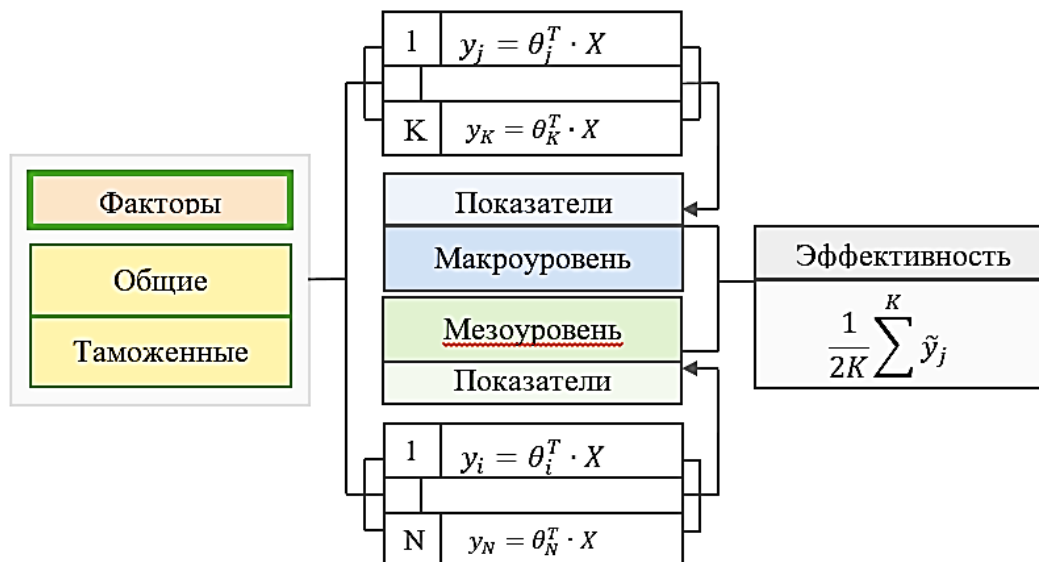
1 $y_j = \theta_j^T \cdot X$

K $y_K = \theta_K^T \cdot X$

Факторы

Общие

Таможенные

Показатели

Макроуровень

Мезоуровень

Показатели

Эффективность

$\frac{1}{2K}\sum^{K} \tilde{y}_j$

1 $y_i = \theta_i^T \cdot X$

N $y_N = \theta_N^T \cdot X$